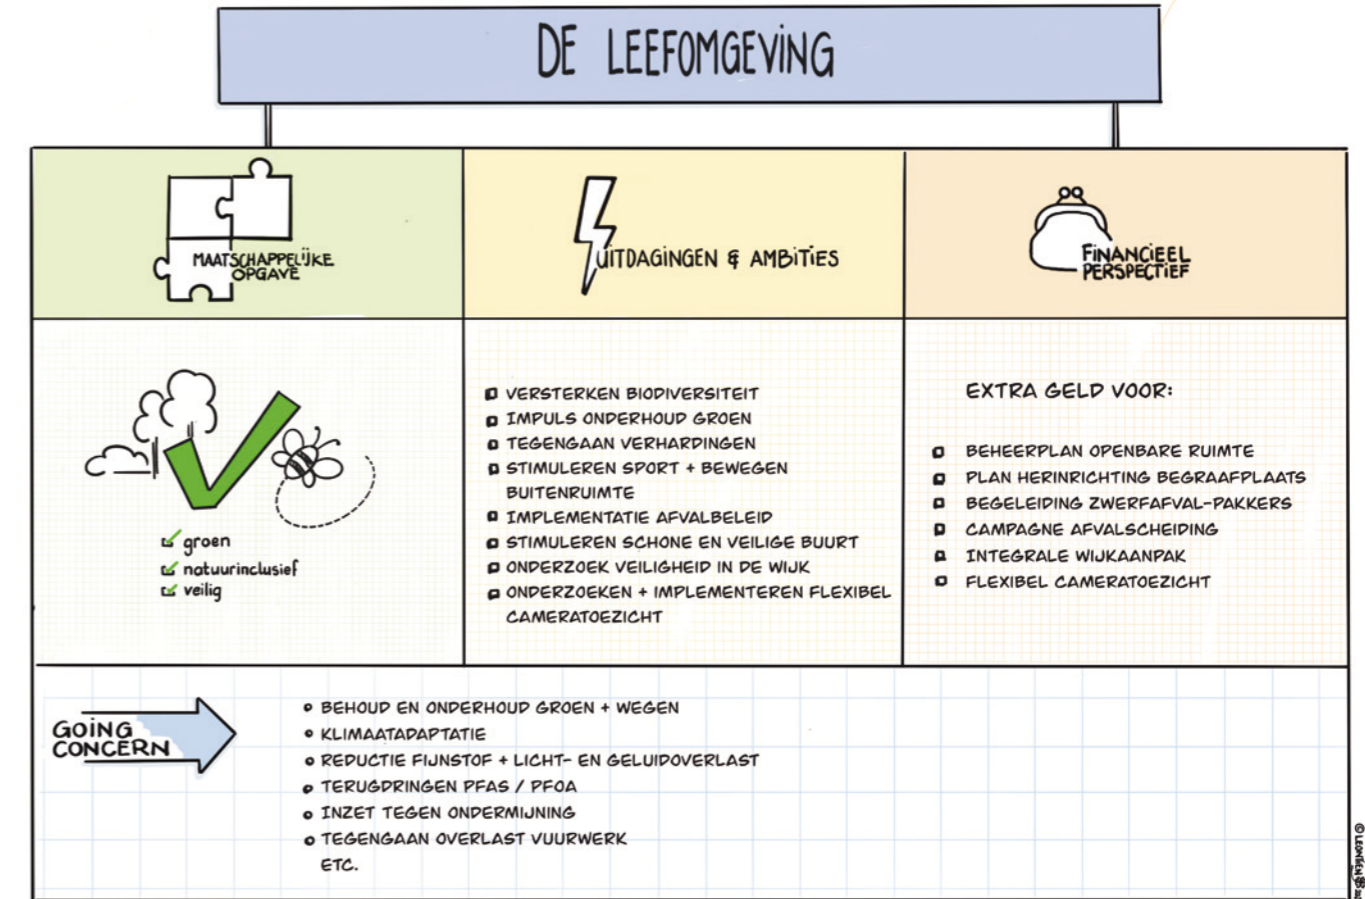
DE LEEFOMGEVING

MAATSCHAPPELIJKE OPGAVE

UITDAGINGEN & AMBITIES

FINANCIEEL PERSPECTIEF

groen
natuurinclusief
veilig

VERSTERKEN BIODIVERSITEIT
IMPULS ONDERHOUD GROEN
TEGENGAAN VERHARDINGEN
STIMULEREN SPORT + BEWEGEN BUITENRUIMTE
IMPLEMENTATIE AFVALBELEID
STIMULEREN SCHONE EN VEILIGE BUURT
ONDERZOEK VEILIGHEID IN DE WIJK
ONDERZOEKEN + IMPLEMENTEREN FLEXIBEL CAMERATOEZICHT

EXTRA GELD VOOR:

BEHEERPLAN OPENBARE RUIMTE
PLAN HERINRICHTING BEGRAAFPLAATS
BEGELEIDING ZWERFAFVAL-PAKKERS
CAMPAGNE AFVALSCHEIDING
INTEGRALE WIJKAANPAK
FLEXIBEL CAMERATOEZICHT

GOING CONCERN

BEHOUD EN ONDERHOUD GROEN + WEGEN
KLIMAATADAPTATIE
REDUCTIE FIJNSTOF + LICHT- EN GELUIDOVERLAST
TERUGDRINGEN PFAS / PFOA
INZET TEGEN ONDERMIJNING
TEGENGAAN OVERLAST VUURWERK
ETC.

© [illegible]